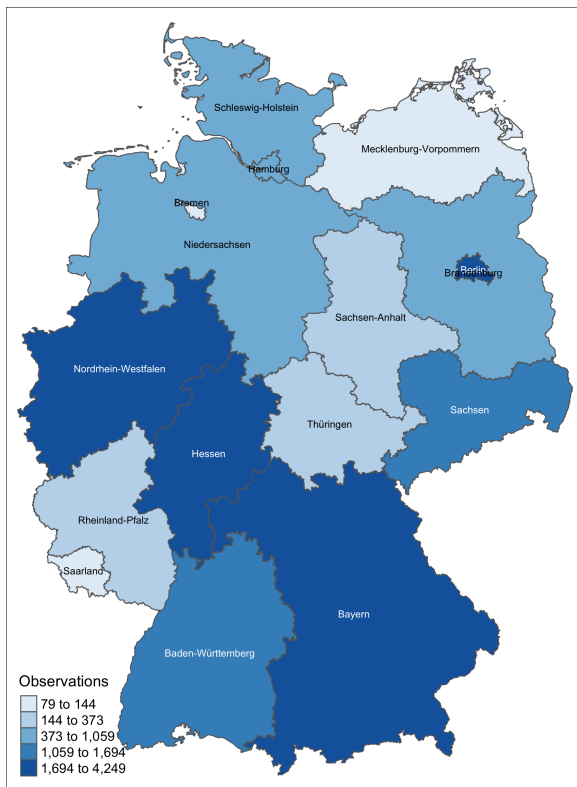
Schleswig-Holstein

Mecklenburg-Vorpommern

Hamburg

Bremen

Niedersachsen

Berlin

Brandenburg

Sachsen-Anhalt

Nordrhein-Westfalen

Sachsen

Thüringen

Hessen

Rheinland-Pfalz

Saarland

Bayern

Baden-Württemberg

Observations
79 to 144
144 to 373
373 to 1,059
1,059 to 1,694
1,694 to 4,249